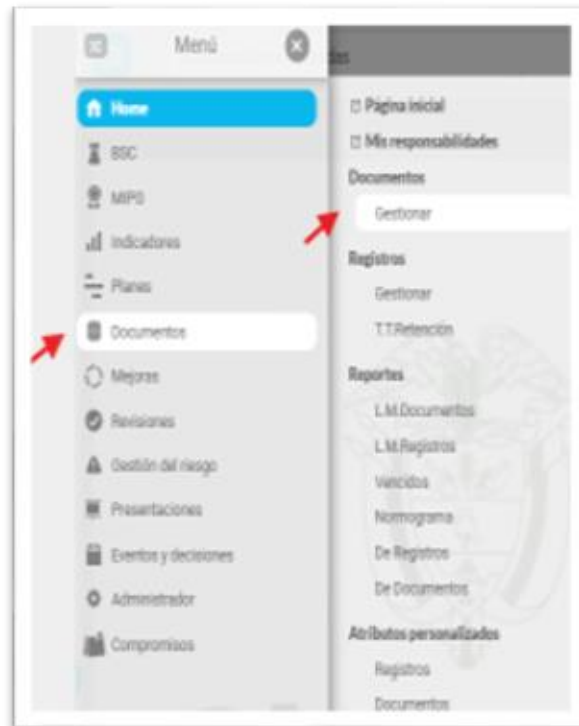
Menú

Home
BSC
MIPG
Indicadores
Planes
Documentos
Mejoras
Revisiones
Gestión del riesgo
Presentaciones
Eventos y decisiones
Administrador
Compromisos

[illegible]s

Página inicial
Mis responsabilidades
Documentos
Gestionar
Registros
Gestionar
T.T.Retención
Reportes
L.M.Documentos
L.M.Registros
Vencidos
Normograma
De Registros
De Documentos
Atributos personalizados
Registros
Documentos